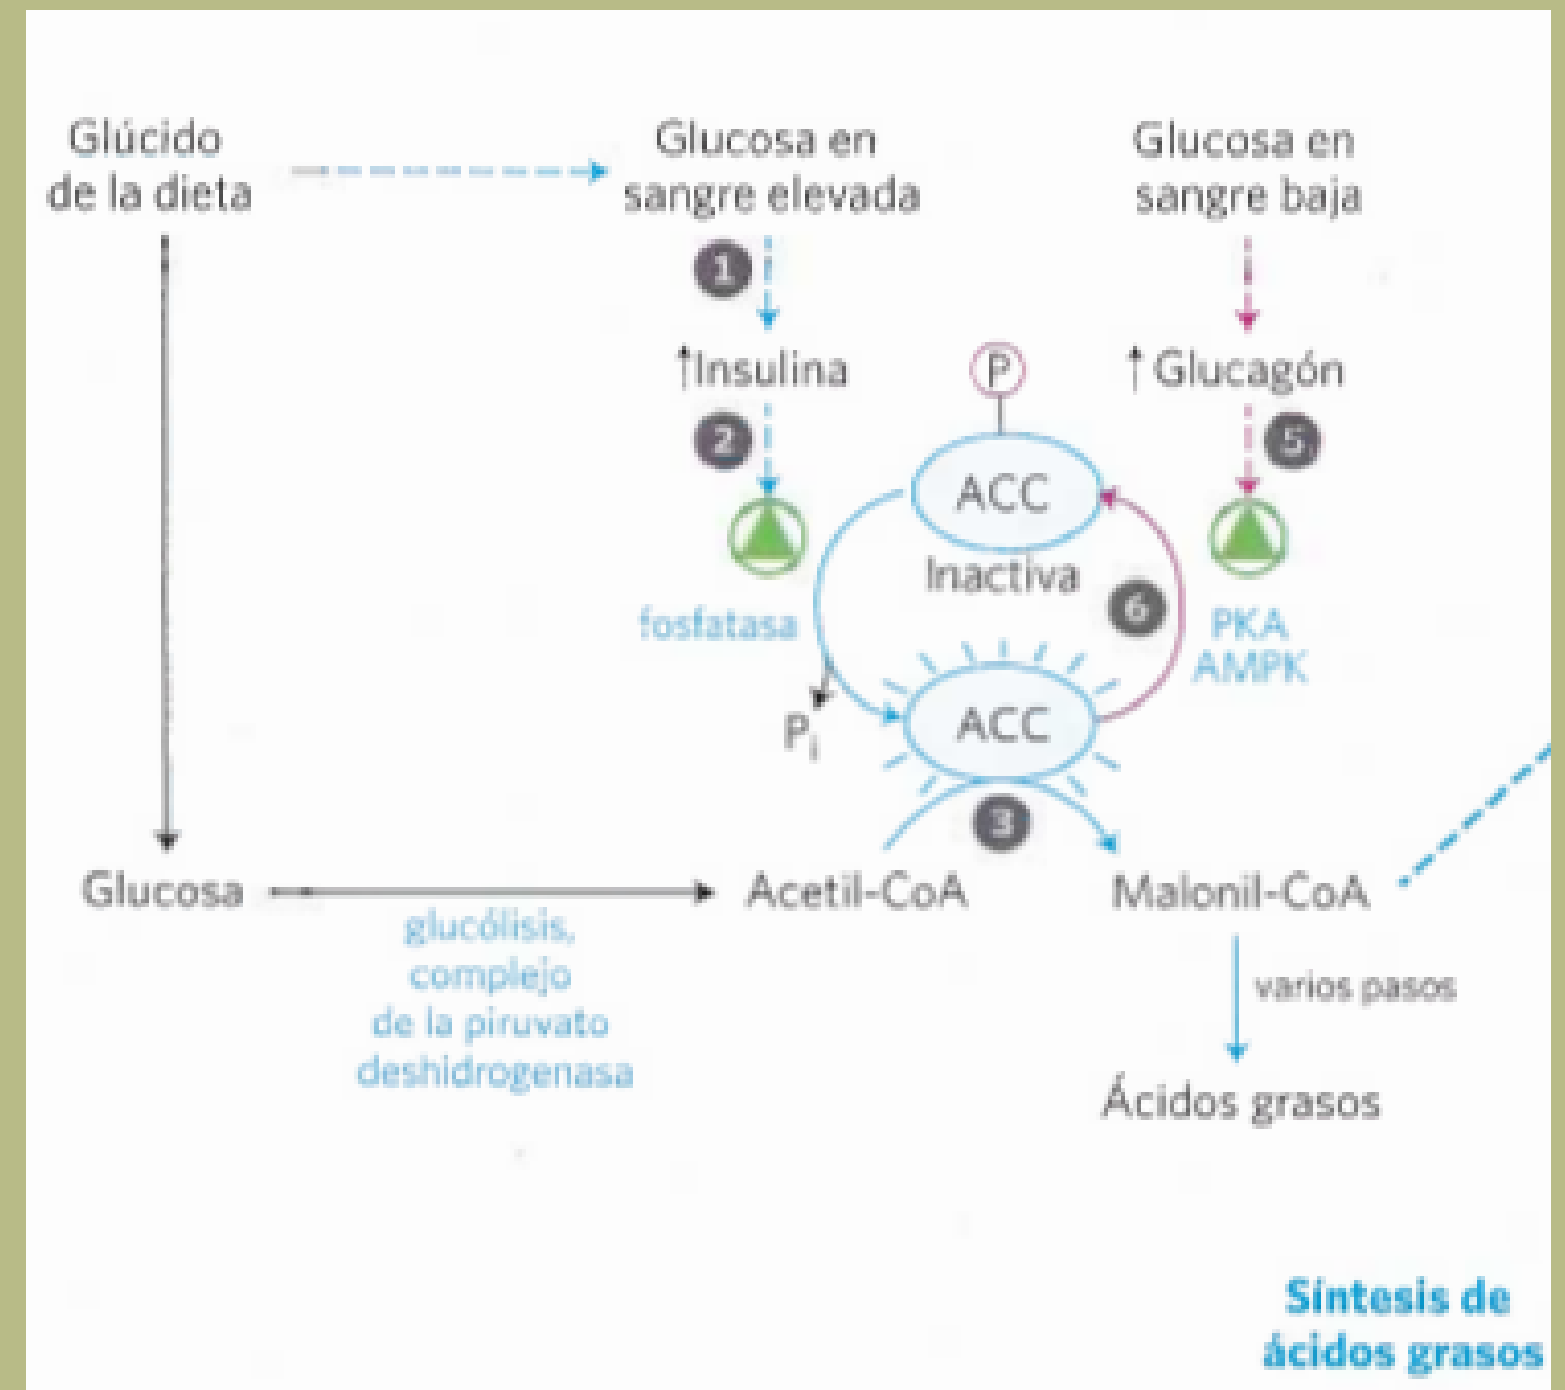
Glúcido de la dieta

Glucosa en sangre elevada

Glucosa en sangre baja

1

↑Insulina

2

fosfatasa

P

ACC

Inactiva

6

ACC

$P_i$

3

↑ Glucagón

5

PKA AMPK

Glucosa

glucólisis, complejo de la piruvato deshidrogenasa

Acetil-CoA

Malonil-CoA

varios pasos

Ácidos grasos

Síntesis de ácidos grasos